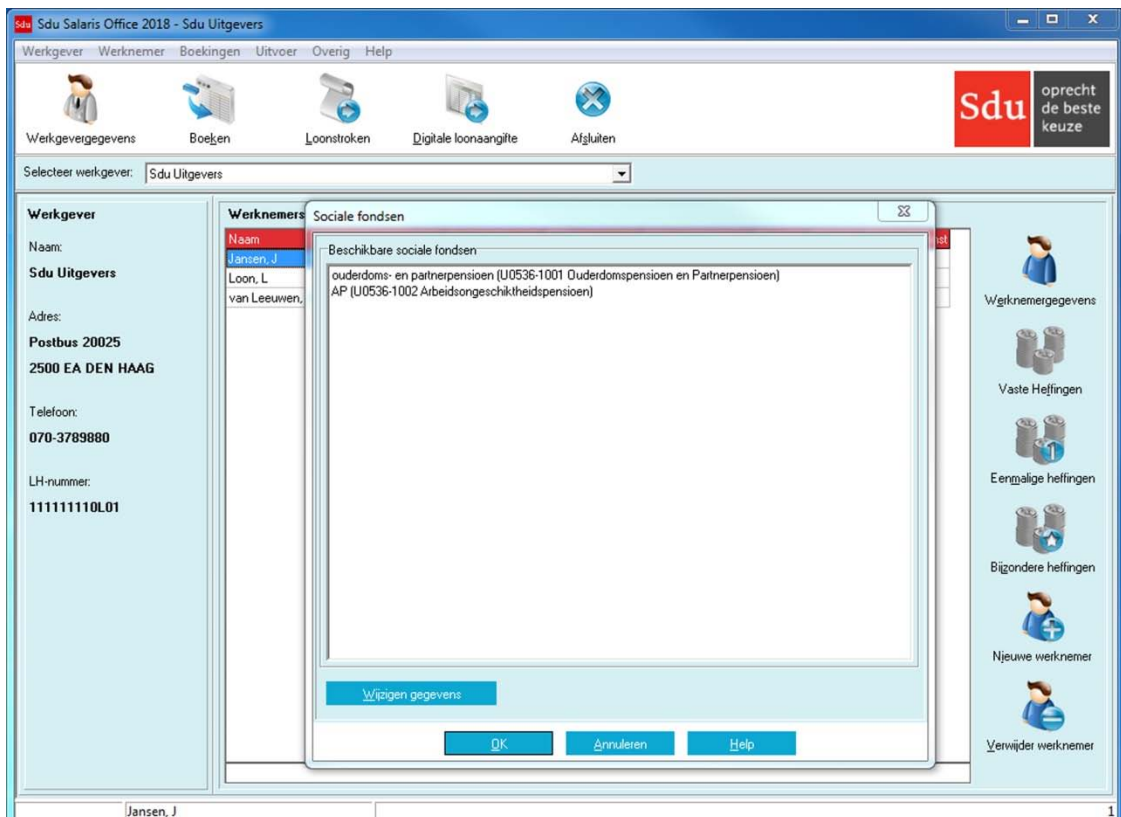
Sdu Salaris Office 2018 - Sdu Uitgevers

Werkgever Werknemer Boekingen Uitvoer Overig Help

Werkgevergegevens Boeken Loonstroken Digitale loonaangifte Afsluiten

Sdu oprecht de beste keuze

Selecteer werkgever: Sdu Uitgevers

Werkgever

Naam:
Sdu Uitgevers

Adres:
Postbus 20025
2500 EA DEN HAAG

Telefoon:
070-3789880

LH-nummer:
111111110L01

Werknemers

| Naam |
|---|
| Jansen, J |
| Loon, L |
| van Leeuwen, |

Sociale fondsen

Beschikbare sociale fondsen

ouderdoms- en partnerpensioen (U0536-1001 Ouderdomspensioen en Partnerpensioen)
AP (U0536-1002 Arbeidsongeschiktheidspensioen)

Wijzigen gegevens

OK Annuleren Help

Werknemergegevens

Vaste Heffingen

Eenmalige heffingen

Bijzondere heffingen

Nieuwe werknemer

Verwijder werknemer

Jansen, J

1